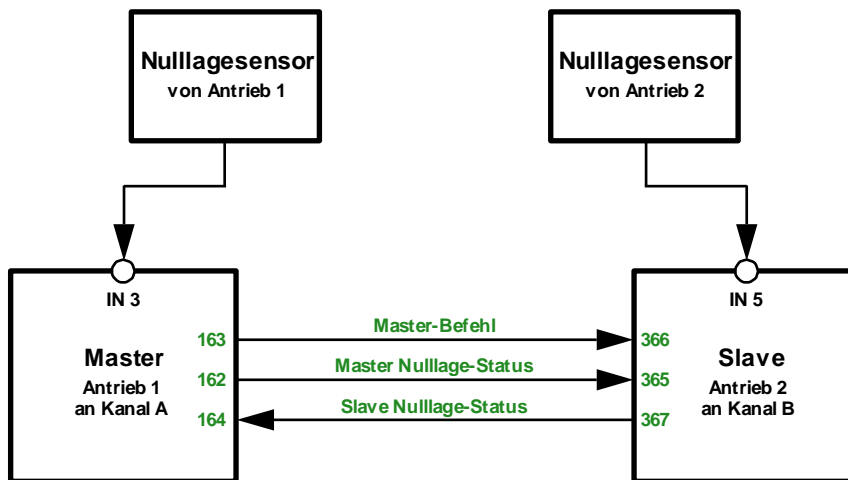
Nulllagesensor
von Antrieb 1

Nulllagesensor
von Antrieb 2

IN 3

IN 5

Master
Antrieb 1
an Kanal A

163
162
164

Master-Befehl
Master Nulllage-Status
Slave Nulllage-Status

366
365
367

Slave
Antrieb 2
an Kanal B